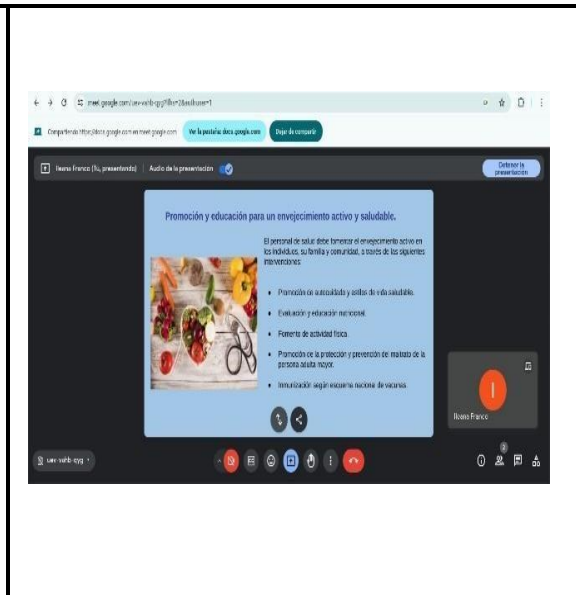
meet.google.com/uev-wxhb-qyg?ifkv=2&authuser=1

Compartiendo https://docs.google.com en meet.google.com Ve la pestaña docs.google.com Dejar de compartir

Ileana Franco (Tú, presentando) | Audio de la presentación

Detener la presentación

Promoción y educación para un envejecimiento activo y saludable.

El personal de salud debe fomentar el envejecimiento activo en los individuos, su familia y comunidad, a través de las siguientes intervenciones:

Promoción de autocuidado y estilos de vida saludable.

Evaluación y educación nutricional.

Fomento de actividad física.

Promoción de la protección y prevención de maltrato de la persona adulta mayor.

Inmunización según esquema nacional de vacunas.

I

Ileana Franco

uev-wxhb-qyg

2